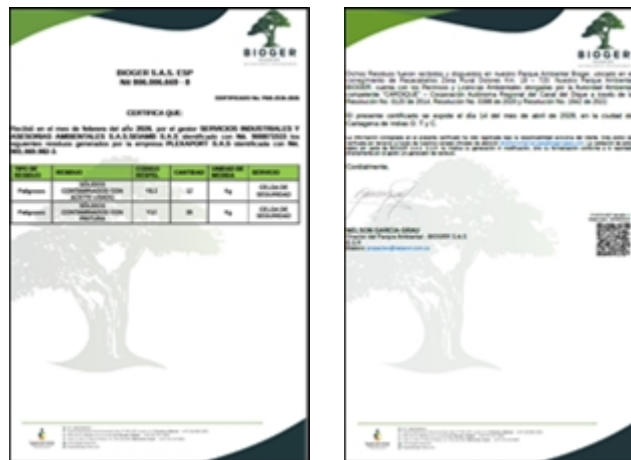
BIOGER

BIOGER S.A.S. ESP
Nit 900.000.669 - 8

CERTIFICADO No. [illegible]

CERTIFICA QUE:

Recibió en el mes de febrero del año 2026, por el gestor SERVICIOS INDUSTRIALES Y ASESORIAS AMBIENTALES S.A.S.SEIAMB S.A.S. identificado con Nit. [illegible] los siguientes residuos generados por la empresa PLEXAPORT S.A.S identificado con Nit. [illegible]

| TIPO DE RESIDUO | NOMBRE | CODIGO RESPEL | CANTIDAD | UNIDAD DE MEDIDA | SERVICIO |
|---|---|---|---|---|---|
| Peligroso | SOLIDOS CONTAMINADOS CON ACEITE USADO | Y8,2 | 32 | Kg | CELDA DE SEGURIDAD |
| Peligroso | SOLIDOS CONTAMINADOS CON PINTURA | Y12 | 26 | Kg | CELDA DE SEGURIDAD |

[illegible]

BIOGER

Dichos Residuos fueron recibidos y dispuestos en nuestro Parque Ambiental Bioger, ubicado en el Corregimiento de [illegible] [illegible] Nuestro Parque Ambiental BIOGER, cuenta con los Permisos y Licencias Ambientales otorgadas por la Autoridad Ambiental competente "CARDIQUE" – Corporación Autónoma Regional del Canal del Dique a través de la Resolución No. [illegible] de 2014, Resolución No. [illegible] de 2020 y Resolución No. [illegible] de 2022.

El presente certificado se expide el día 14 del mes de abril de 2026, en la ciudad de Cartagena de Indias D. T y C.

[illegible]

Cordialmente,

NELSON GARCIA GRAU
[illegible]
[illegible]

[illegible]